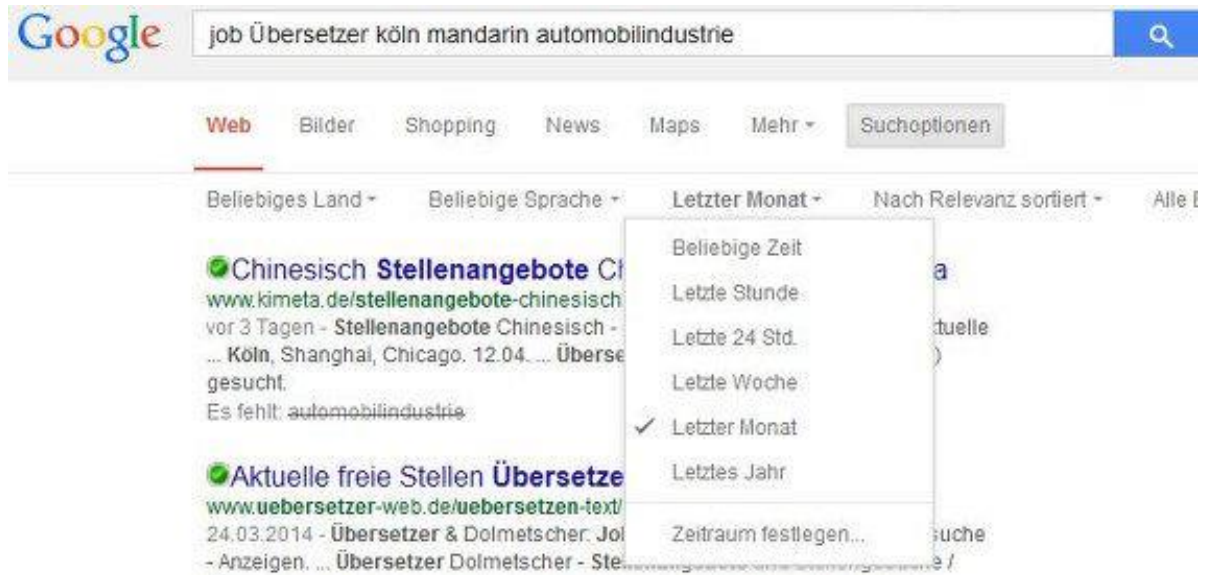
Google

job Übersetzer köln mandarin automobilindustrie

Web Bilder Shopping News Maps Mehr Suchoptionen

Beliebiges Land Beliebige Sprache Letzter Monat Nach Relevanz sortiert Alle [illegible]

Beliebige Zeit
Letzte Stunde
Letzte 24 Std.
Letzte Woche
✓ Letzter Monat
Letztes Jahr
Zeitraum festlegen...

Chinesisch Stellenangebote Ch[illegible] a
www.kimeta.de/stellenangebote-chinesisch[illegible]
vor 3 Tagen - Stellenangebote Chinesisch - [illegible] ktuelle ... Köln, Shanghai, Chicago. 12.04. ... Überse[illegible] ) gesucht.
Es fehlt: automobilindustrie

Aktuelle freie Stellen Übersetze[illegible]
www.uebersetzer-web.de/uebersetzen-text/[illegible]
24.03.2014 - Übersetzer & Dolmetscher: Jo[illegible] uche - Anzeigen. ... Übersetzer Dolmetscher - Ste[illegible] e /